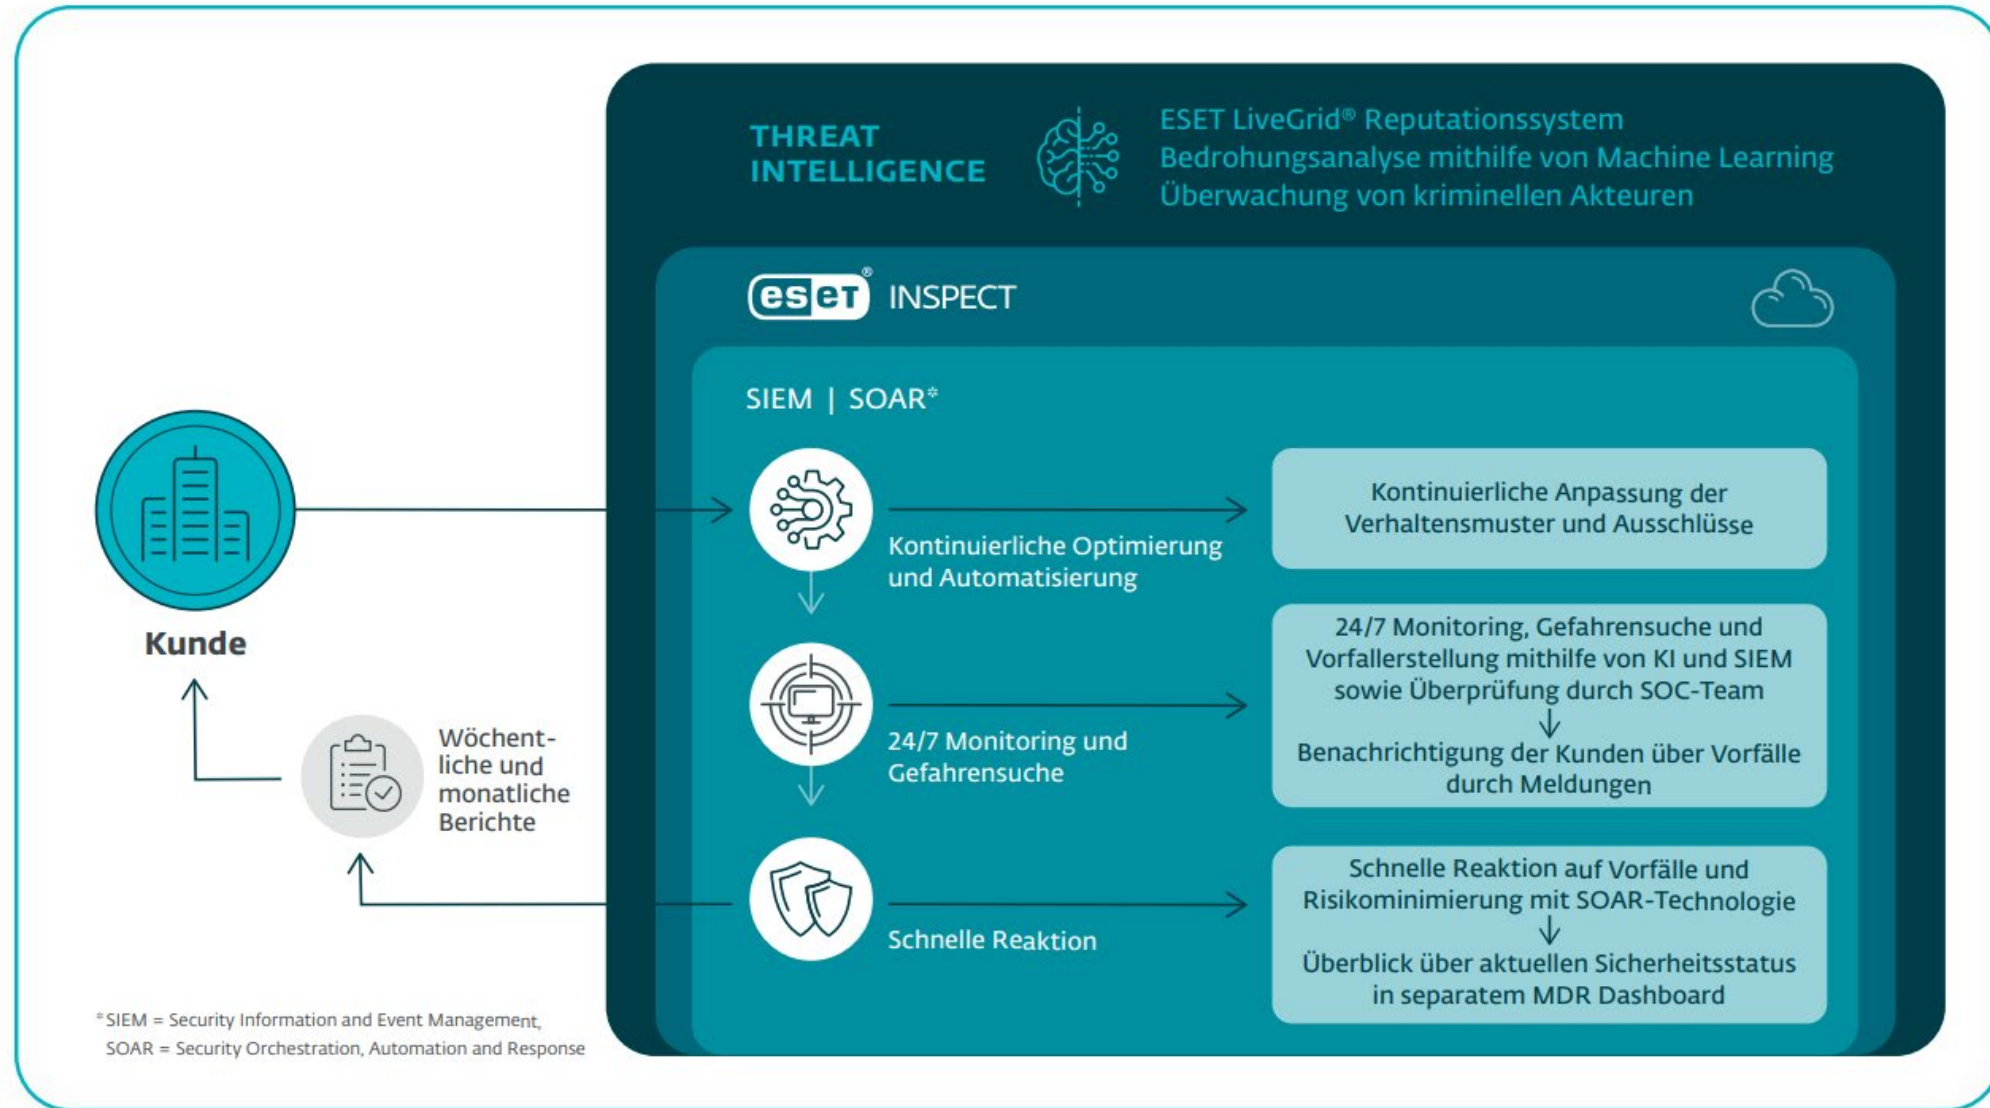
THREAT INTELLIGENCE

ESET LiveGrid® Reputationssystem
Bedrohungsanalyse mithilfe von Machine Learning
Überwachung von kriminellen Akteuren

eset® INSPECT

SIEM | SOAR*

Kontinuierliche Optimierung und Automatisierung

Kontinuierliche Anpassung der Verhaltensmuster und Ausschlüsse

24/7 Monitoring und Gefahrensuche

24/7 Monitoring, Gefahrensuche und Vorfallerstellung mithilfe von KI und SIEM sowie Überprüfung durch SOC-Team

Benachrichtigung der Kunden über Vorfälle durch Meldungen

Schnelle Reaktion

Schnelle Reaktion auf Vorfälle und Risikominimierung mit SOAR-Technologie

Überblick über aktuellen Sicherheitsstatus in separatem MDR Dashboard

Kunde

Wöchentliche und monatliche Berichte

*SIEM = Security Information and Event Management,
SOAR = Security Orchestration, Automation and Response